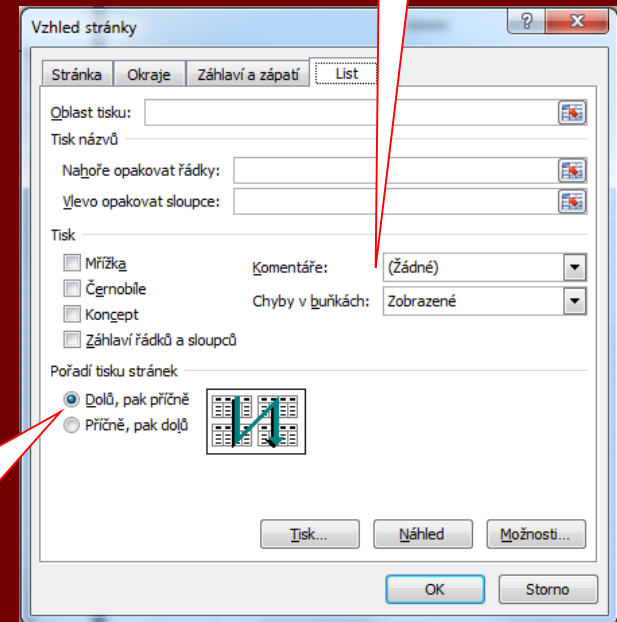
Vzhled stránky

?

Stránka
Okraje
Záhlaví a zápatí
List

Oblast tisku:

Tisk názvů

Nahoře opakovat řádky:

Vlevo opakovat sloupce:

Tisk

Mřížka

Černobíle

Koncept

Záhlaví řádků a sloupců

Komentáře:
(Žádné)

Chyby v buňkách:
Zobrazené

Pořadí tisku stránek

Dolů, pak příčně

Příčně, pak dolů

Tisk...
Náhled
Možnosti...

OK
Storno